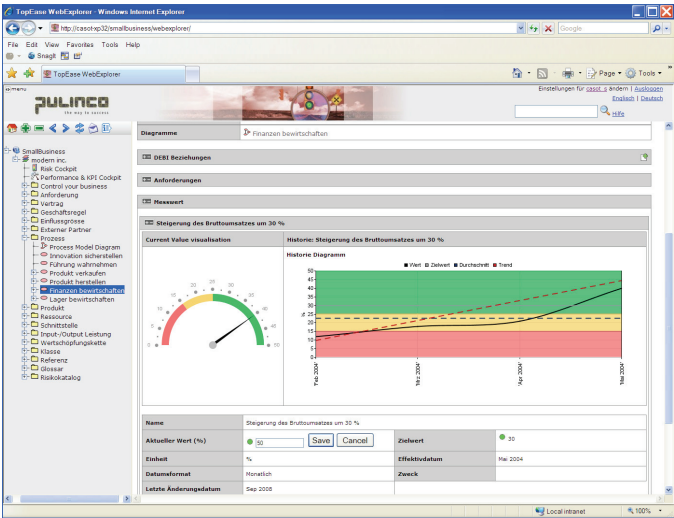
TopEase WebExplorer - Windows Internet Explorer

http://casol-xp32/smallbusiness/webexplorer/

Google

File Edit View Favorites Tools Help

Snagit

TopEase WebExplorer

Page Tools

menu

PULINCO
the way to success

Einstellungen für casol_s ändern | Ausloggen
Englisch | Deutsch
Hilfe

SmallBusiness
modern inc.
Risk Cockpit
Performance & KPI Cockpit
Control your business
Anforderung
Vertrag
Geschäftsregel
Einflussgrösse
Externer Partner
Prozess
Process Model Diagram
Innovation sicherstellen
Führung wahrnehmen
Produkt verkaufen
Produkt herstellen
Finanzen bewirtschaften
Lager bewirtschaften
Produkt
Ressource
Schnittstelle
Input-/Output Leitung
Wertschöpfungskette
Klasse
Referenz
Glossar
Risikokatalog

Diagramme | Finanzen bewirtschaften

DEBI Beziehungen

Anforderungen

Messwert

Steigerung des Bruttoumsatzes um 30 %

Current Value visualisation

Historie: Steigerung des Bruttoumsatzes um 30 %

Historie Diagramm

Wert Zielwert Durchschnitt Trend

0 5 10 15 20 25 30 35 40 45 50

%

50 45 40 35 30 25 20 15 10 5 0

Feb 2004 Mrz 2004 Apr 2004 Mai 2004

| Name | Steigerung des Bruttoumsatzes um 30 % | | |
|---|---|---|---|
| Aktueller Wert (%) | 30 Save Cancel | Zielwert | 30 |
| Einheit | % | Effektivdatum | Mai 2004 |
| Datumsformat | Monatlich | Zweck | |
| Letzte Änderungsdatum | Sep 2008 | | |

Local intranet

100%